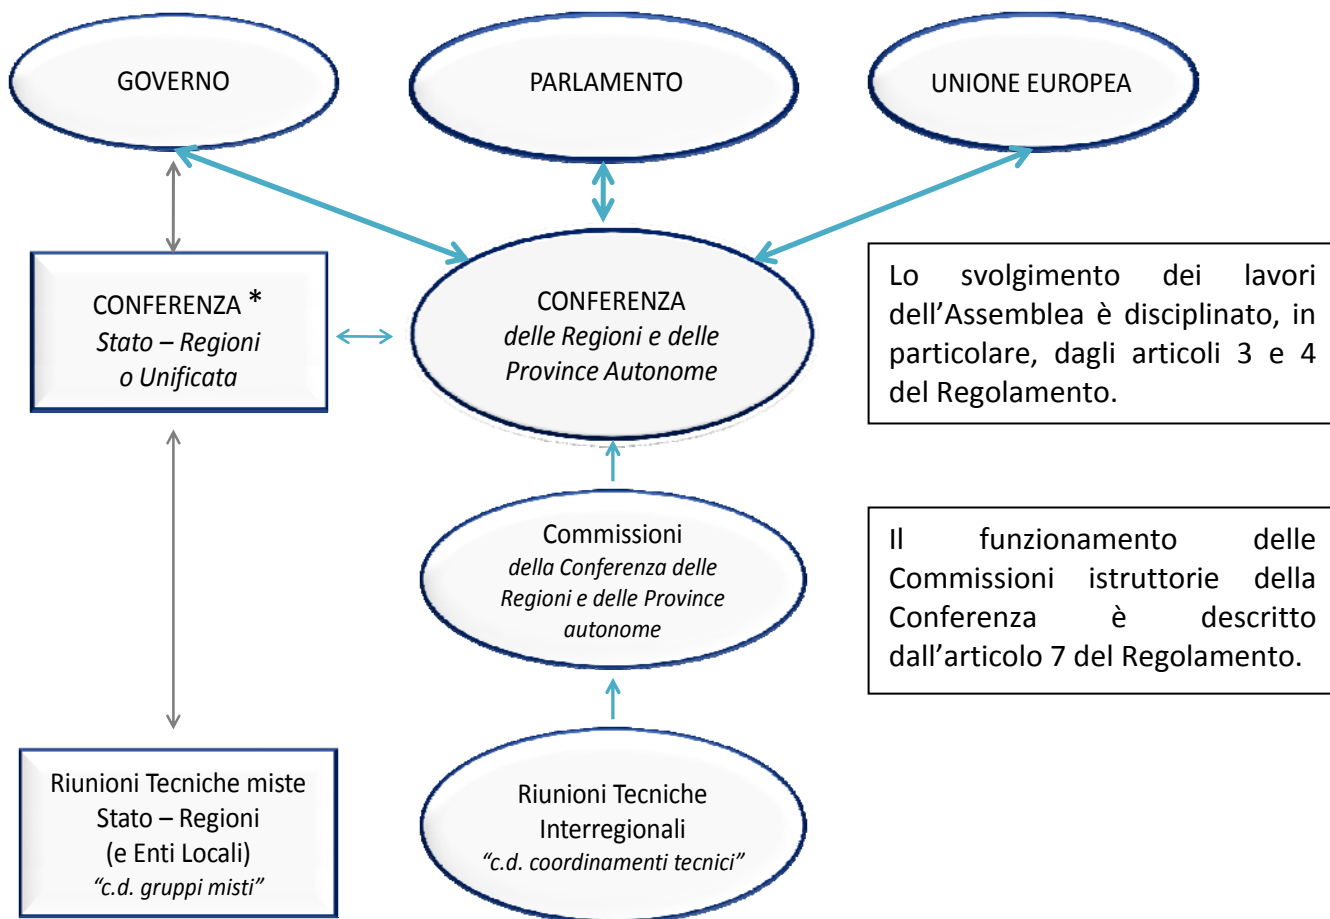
GOVERNO

PARLAMENTO

UNIONE EUROPEA

CONFERENZA *
*Stato – Regioni o Unificata*

CONFERENZA
*delle Regioni e delle Province Autonome*

Lo svolgimento dei lavori dell'Assemblea è disciplinato, in particolare, dagli articoli 3 e 4 del Regolamento.

Commissioni
*della Conferenza delle Regioni e delle Province autonome*

Il funzionamento delle Commissioni istruttorie della Conferenza è descritto dall'articolo 7 del Regolamento.

Riunioni Tecniche miste Stato – Regioni (e Enti Locali)
*"c.d. gruppi misti"*

Riunioni Tecniche Interregionali
*"c.d. coordinamenti tecnici"*